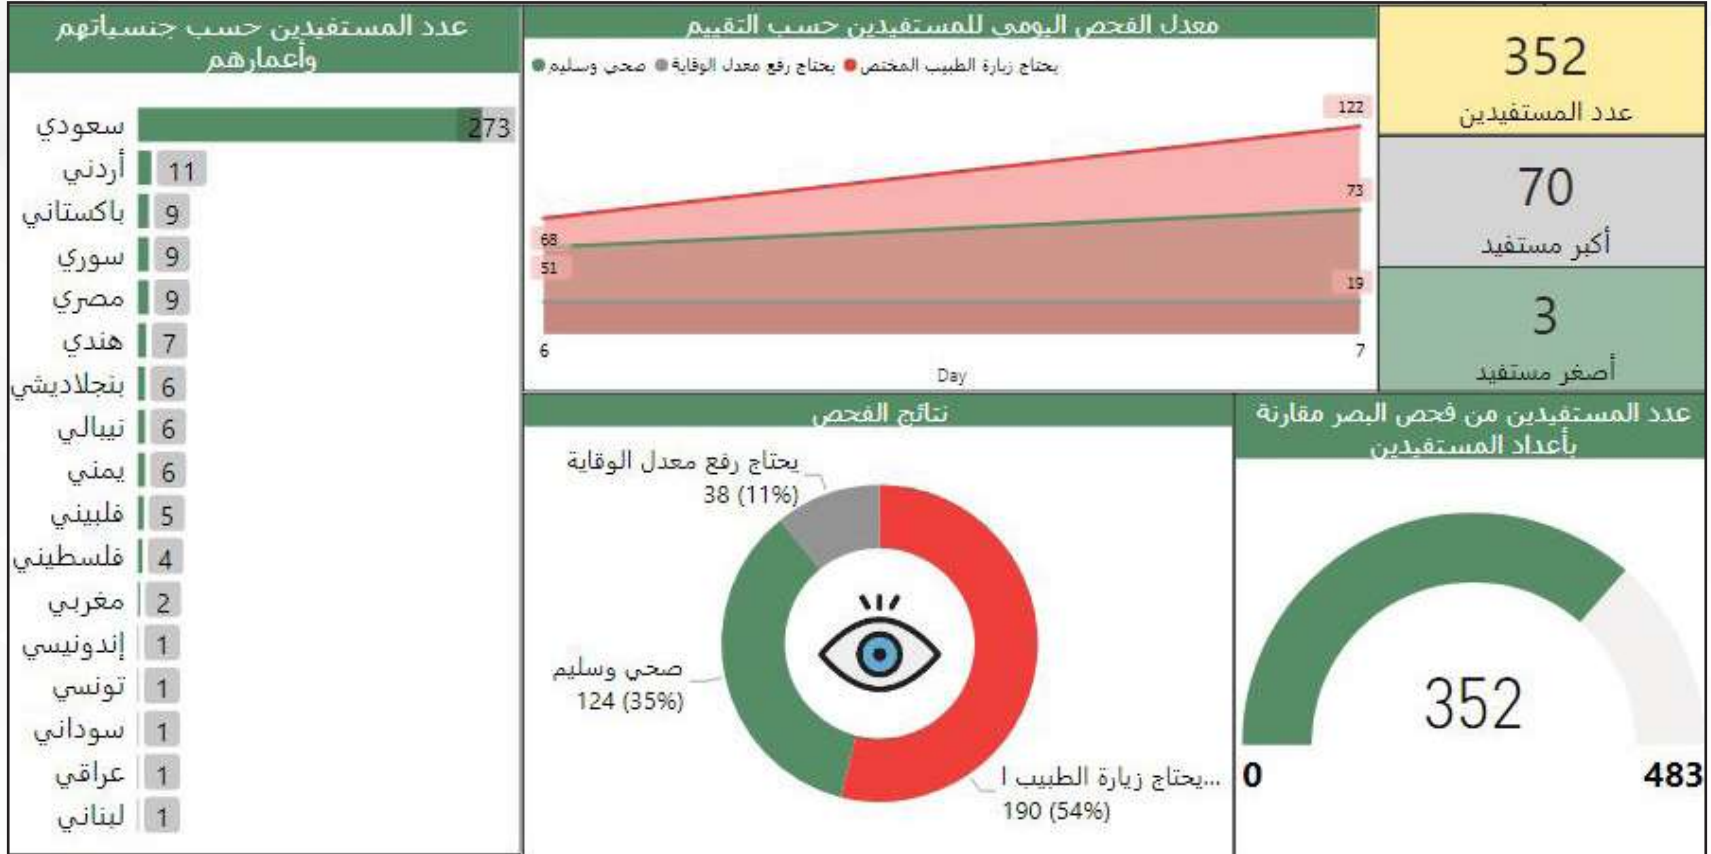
عدد المستفيدين حسب جنسياتهم وأعمارهم

| | |
|---|---|
| سعودي | 273 |
| أردني | 11 |
| باكستاني | 9 |
| سوري | 9 |
| مصري | 9 |
| هندي | 7 |
| بنجلاديشي | 6 |
| نيبالي | 6 |
| يمني | 6 |
| فلبيني | 5 |
| فلسطيني | 4 |
| مغربي | 2 |
| إندونيسي | 1 |
| تونسي | 1 |
| سوداني | 1 |
| عراقي | 1 |
| لبناني | 1 |

معدل الفحص اليومي للمستفيدين حسب التقييم

يحتاج زيارة الطبيب المختص ● يحتاج رفع معدل الوقاية ● صحي وسليم ●

122
73
68
51
19
6
7
Day

352
عدد المستفيدين

70
أكبر مستفيد

3
أصغر مستفيد

نتائج الفحص

يحتاج رفع معدل الوقاية
38 (11%)
صحي وسليم
124 (35%)
...يحتاج زيارة الطبيب ا
190 (54%)

عدد المستفيدين من فحص البصر مقارنة بأعداد المستفيدين

352
0
483